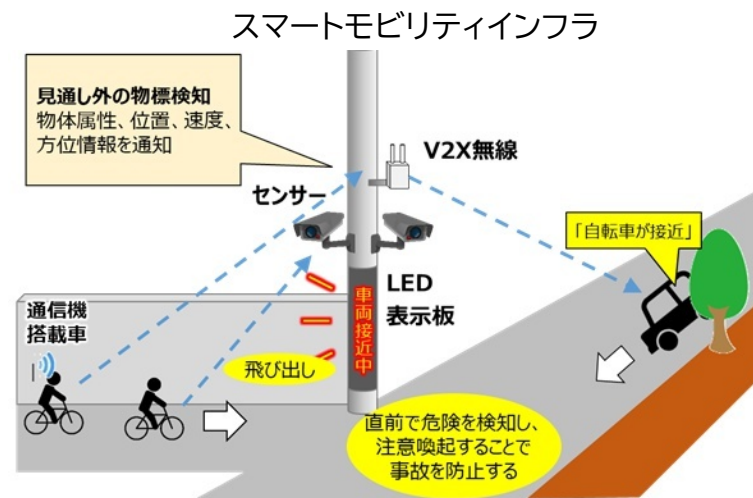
スマートモビリティインフラ

見通し外の物標検知
物体属性、位置、速度、方位情報を通知

V2X無線

センサー

「自転車が接近」

LED
表示板

車両接近中

通信機
搭載車

飛び出し

直前で危険を検知し、注意喚起することで事故を防止する